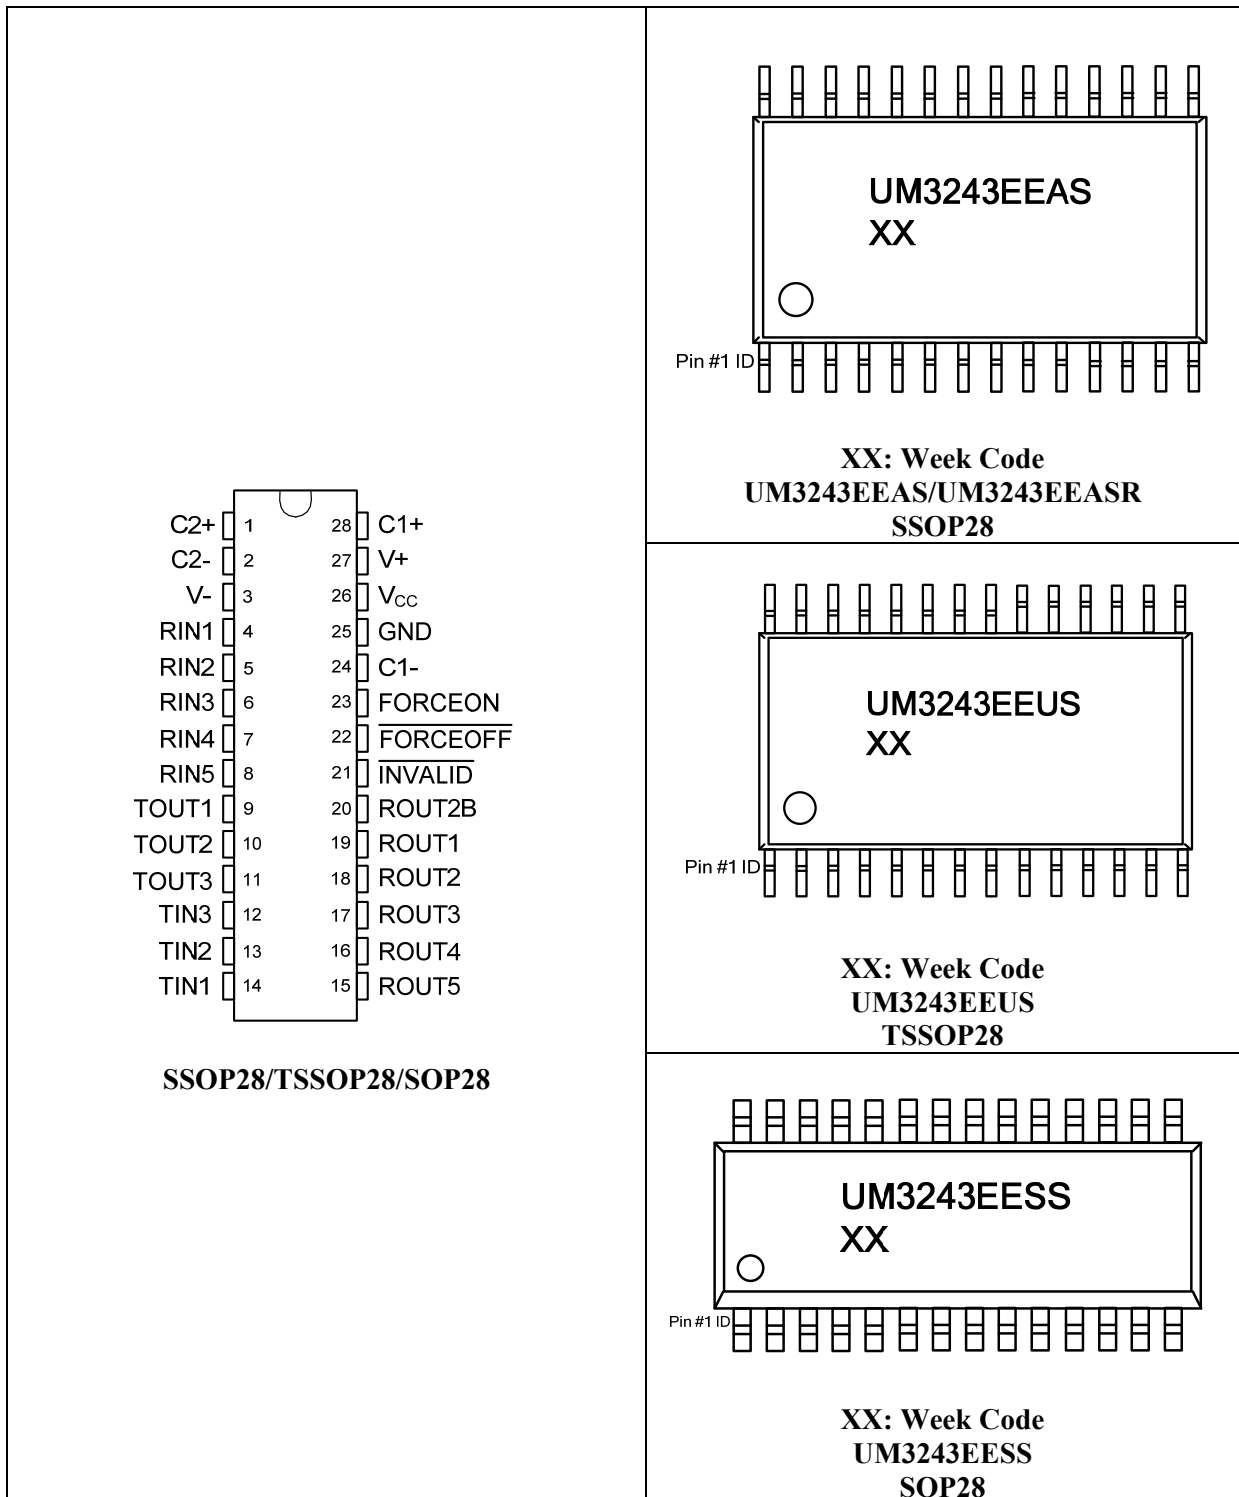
| | |
|---|---|
| C2+ 1 28 C1+<br>C2- 2 27 V+<br>V- 3 26 $V_{CC}$<br>RIN1 4 25 GND<br>RIN2 5 24 C1-<br>RIN3 6 23 FORCEON<br>RIN4 7 22 $\overline{FORCEOFF}$<br>RIN5 8 21 $\overline{INVALID}$<br>TOUT1 9 20 ROUT2B<br>TOUT2 10 19 ROUT1<br>TOUT3 11 18 ROUT2<br>TIN3 12 17 ROUT3<br>TIN2 13 16 ROUT4<br>TIN1 14 15 ROUT5<br><br>SSOP28/TSSOP28/SOP28 | UM3243EEAS<br>XX<br>Pin #1 ID<br><br>XX: Week Code<br>UM3243EEAS/UM3243EEASR<br>SSOP28 |
| | UM3243EEUS<br>XX<br>Pin #1 ID<br><br>XX: Week Code<br>UM3243EEUS<br>TSSOP28 |
| | UM3243EESS<br>XX<br>Pin #1 ID<br><br>XX: Week Code<br>UM3243EESS<br>SOP28 |